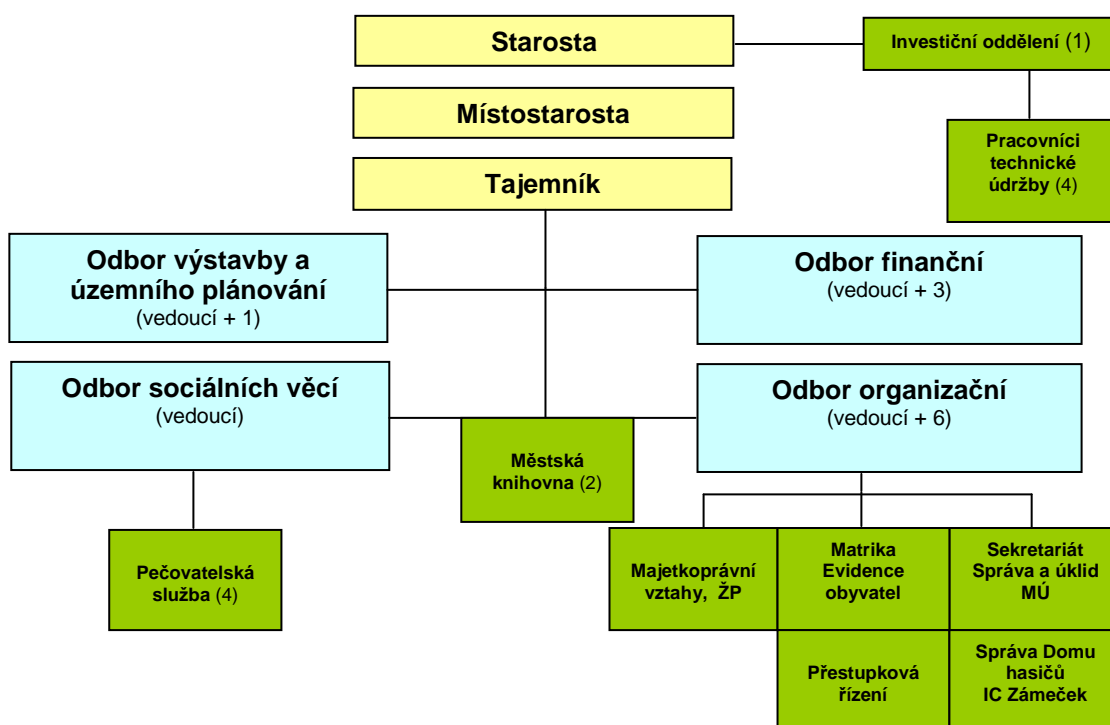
Starosta

Investiční oddělení (1)

Místostarosta

Pracovníci technické údržby (4)

Tajemník

Odbor výstavby a územního plánování
(vedoucí + 1)

Odbor finanční
(vedoucí + 3)

Odbor sociálních věcí
(vedoucí)

Městská knihovna (2)

Odbor organizační
(vedoucí + 6)

Pečovatelská služba (4)

Majetkoprávní vztahy, ŽP

Matrika Evidence obyvatel

Sekretariát Správa a úklid MÚ

Přestupková řízení

Správa Domu hasičů IC Zámeček